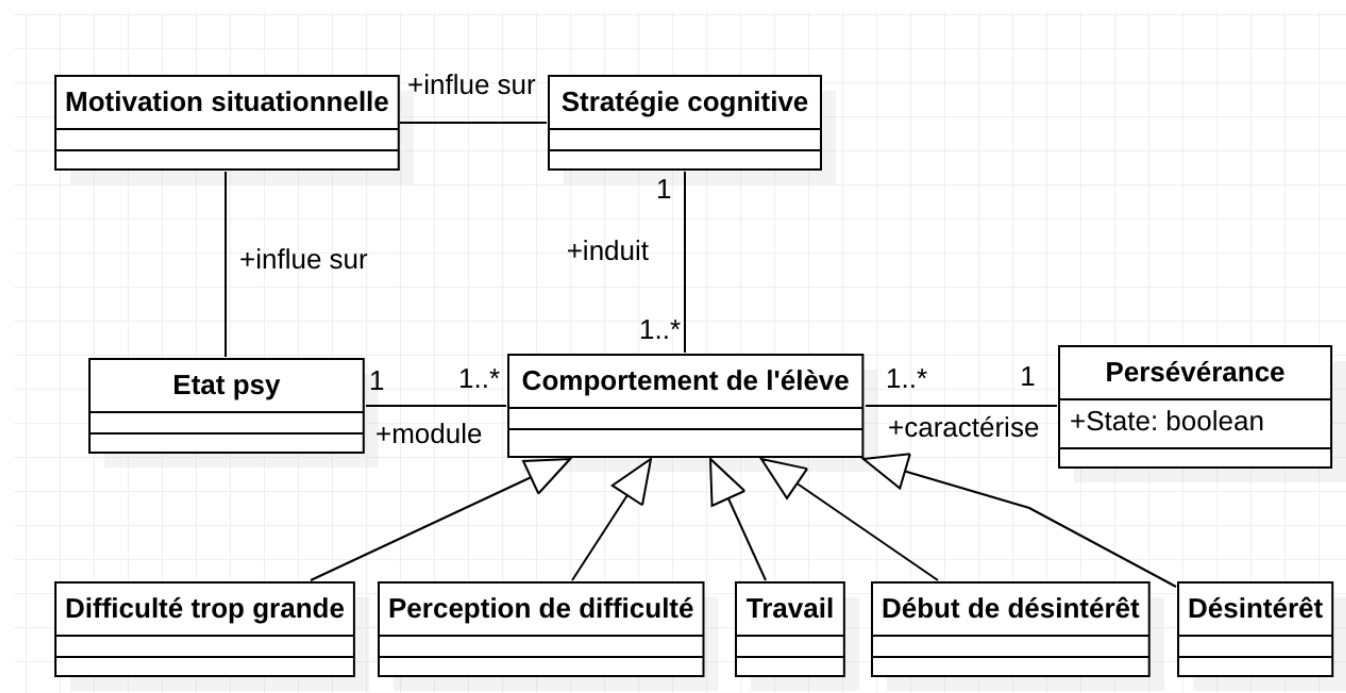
Motivation situationnelle

+influe sur

Stratégie cognitive

1

+influe sur

+induit

1..*

Etat psy

1

1..*

Comportement de l'élève

1..*

1

Persévérance

+State: boolean

+module

+caractérise

Difficulté trop grande

Perception de difficulté

Travail

Début de désintérêt

Désintérêt